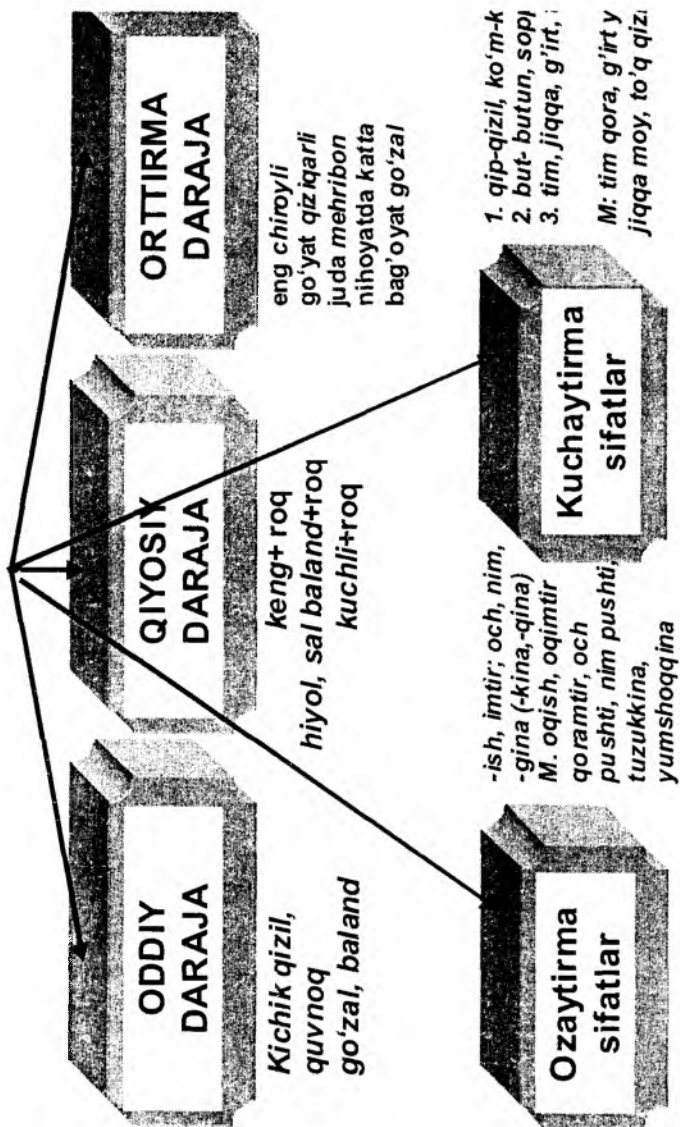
ODDIY DARAJA

Kichik qizil, quvnoq go'zal, baland

QIYOSIY DARAJA

keng+ roq
hiyol, sal baland+roq
kuchli+roq

ORTTIRMA DARAJA

eng chiroyli
go'yat qiziqarli
juda mehribon
nihoyatda katta
bag'oyat go'zal

Ozaytirma sifatlar

-ish, imtir; och, nim, -gina (-kina,-qina)
M. oqish, oqimtir qoramtir, och pushti, nim pushti, tuzukkina, yumshoqqina

Kuchaytirma sifatlar

1. qip-qizil, ko'm-k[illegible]
2. but- butun, sop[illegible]
3. tim, jiqqa, g'irt, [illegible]

M: tim qora, g'irt y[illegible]
jiqqa moy, to'q qiz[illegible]